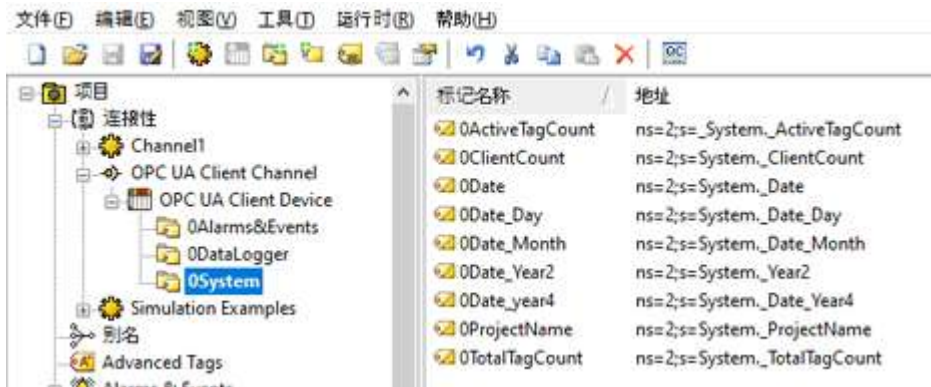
文件(F) 编辑(E) 视图(V) 工具(T) 运行时(R) 帮助(H)

OC

项目
连接性
Channel1
OPC UA Client Channel
OPC UA Client Device
0Alarms&Events
0DataLogger
0System
Simulation Examples
别名
Advanced Tags
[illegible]

| 标记名称 | 地址 |
|---|---|
| 0ActiveTagCount | ns=2;s=_System._ActiveTagCount |
| 0ClientCount | ns=2;s=System._ClientCount |
| 0Date | ns=2;s=System._Date |
| 0Date_Day | ns=2;s=System._Date_Day |
| 0Date_Month | ns=2;s=System._Date_Month |
| 0Date_Year2 | ns=2;s=System._Year2 |
| 0Date_year4 | ns=2;s=System._Date_Year4 |
| 0ProjectName | ns=2;s=System._ProjectName |
| 0TotalTagCount | ns=2;s=System._TotalTagCount |